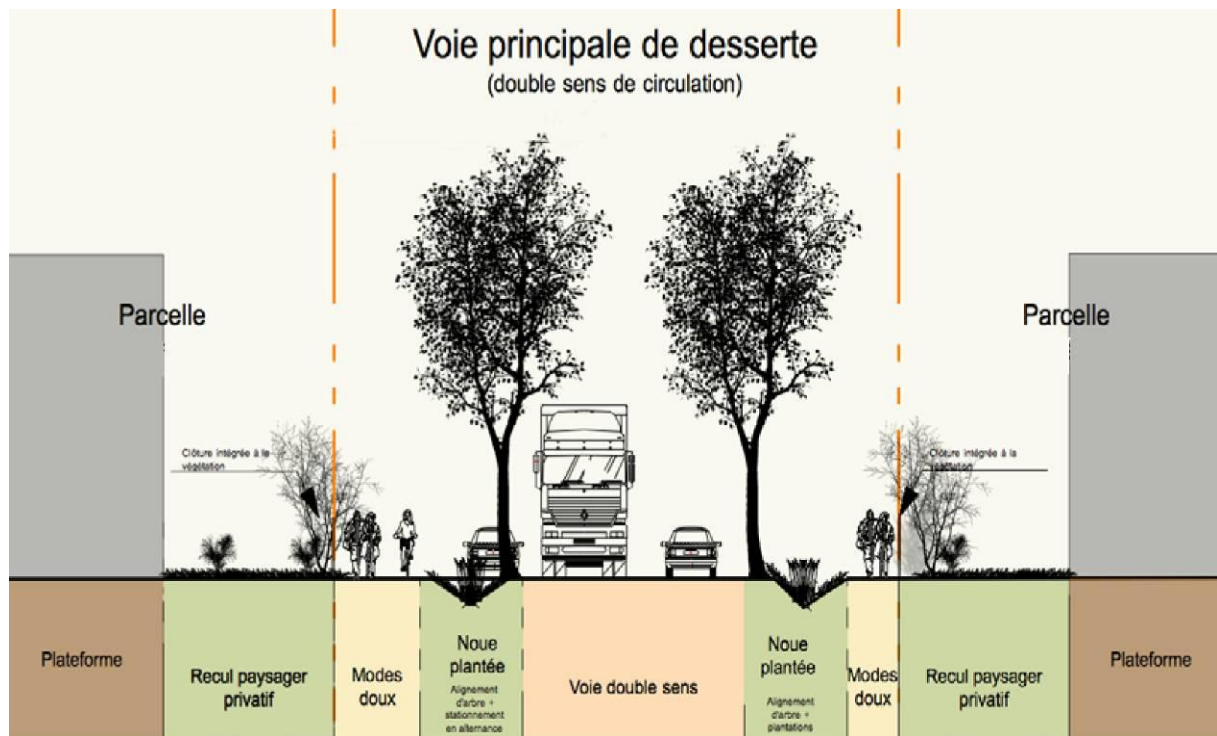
Voie principale de desserte
(double sens de circulation)

Parcelle

Parcelle

Clôture intégrée à la végétation

Clôture intégrée à la végétation

| Plateforme | Recul paysager privatif | Modes doux | Noue plantée Alignement d'arbre + stationnement en alternance | Voie double sens | Noue plantée Alignement d'arbre + plantations | Modes doux | Recul paysager privatif | Plateforme |
|---|---|---|---|---|---|---|---|---|